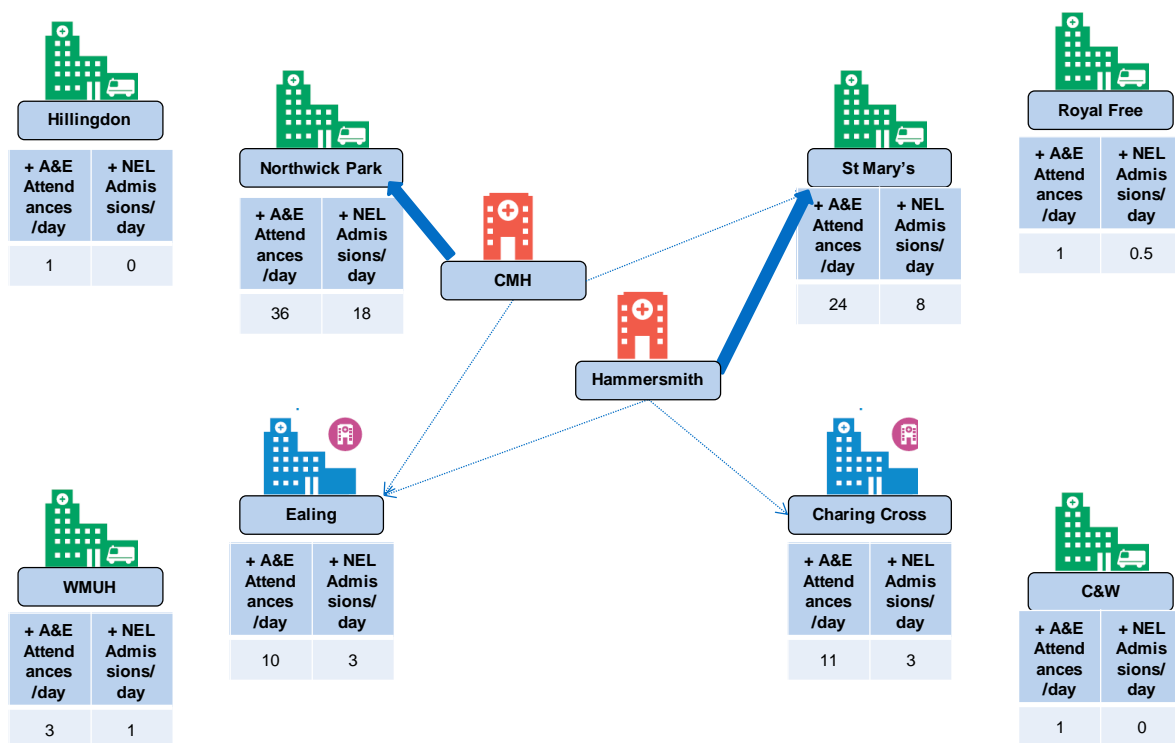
Hillingdon

| + A&E Attendances /day | + NEL Admissions/ day |
|---|---|
| 1 | 0 |

Northwick Park

| + A&E Attendances /day | + NEL Admissions/ day |
|---|---|
| 36 | 18 |

CMH

St Mary's

| + A&E Attendances /day | + NEL Admissions/ day |
|---|---|
| 24 | 8 |

Royal Free

| + A&E Attendances /day | + NEL Admissions/ day |
|---|---|
| 1 | 0.5 |

Hammersmith

Ealing

| + A&E Attendances /day | + NEL Admissions/ day |
|---|---|
| 10 | 3 |

Charing Cross

| + A&E Attendances /day | + NEL Admissions/ day |
|---|---|
| 11 | 3 |

WMUH

| + A&E Attendances /day | + NEL Admissions/ day |
|---|---|
| 3 | 1 |

C&W

| + A&E Attendances /day | + NEL Admissions/ day |
|---|---|
| 1 | 0 |